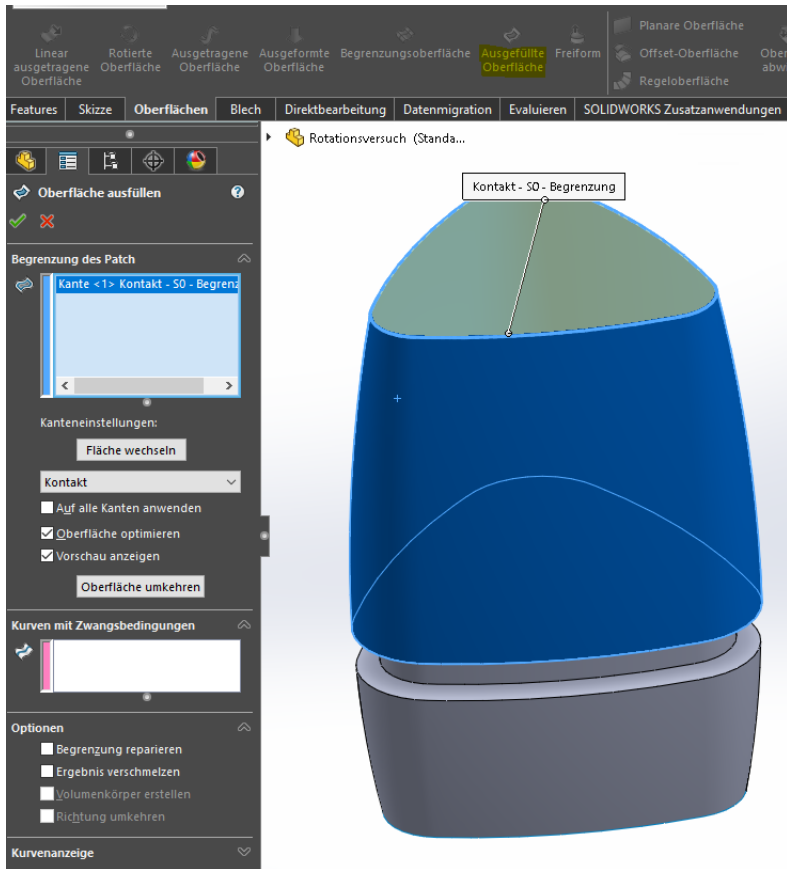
Linear ausgetragene Oberfläche
Rotierte Oberfläche
Ausgetragene Oberfläche
Ausgeformte Oberfläche
Begrenzungsoberfläche
Ausgefüllte Oberfläche
Freiform
Planare Oberfläche
Offset-Oberfläche
Regeloberfläche
Ober abw

Features | Skizze | Oberflächen | Blech | Direktbearbeitung | Datenmigration | Evaluieren | SOLIDWORKS Zusatzanwendungen

Rotationsversuch (Standa...

Oberfläche ausfüllen

Begrenzung des Patch

Kante <1> Kontakt - S0 - Begrenz

Kanteneinstellungen:

Fläche wechseln

Kontakt

Auf alle Kanten anwenden

Oberfläche optimieren

Vorschau anzeigen

Oberfläche umkehren

Kurven mit Zwangsbedingungen

Optionen

Begrenzung reparieren

Ergebnis verschmelzen

Volumenkörper erstellen

Richtung umkehren

Kurvenanzeige

Kontakt - S0 - Begrenzung